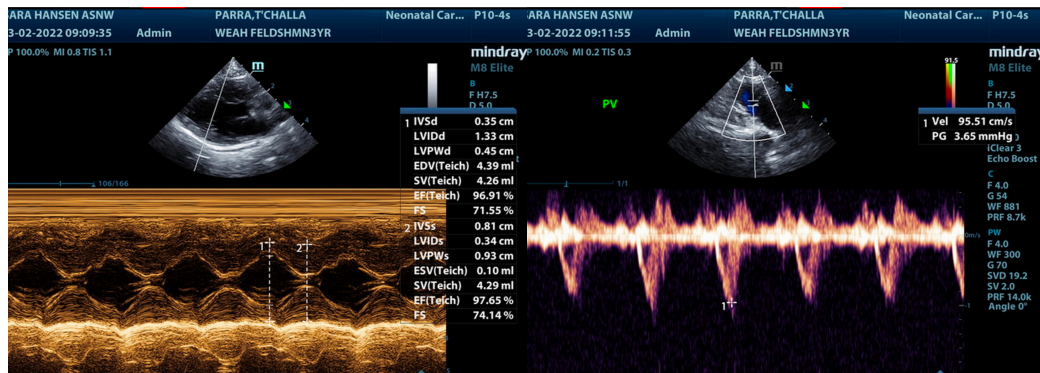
ARA HANSEN ASNW PARRA,T'CHALLA Neonatal Car... P10-4s
3-02-2022 09:09:35 Admin WEAH FELDSHMN3YR
P 100.0% MI 0.8 TIS 1.1
mindray
M8 Elite
B
F H7.5
D 5.0
106/166

| | | |
|---|---|---|
| 1 | IVSd | 0.35 cm |
| | LVIDd | 1.33 cm |
| | LVPWd | 0.45 cm |
| | EDV(Teich) | 4.39 ml |
| | SV(Teich) | 4.26 ml |
| | EF(Teich) | 96.91 % |
| | FS | 71.55 % |
| 2 | IVSs | 0.81 cm |
| | LVIDs | 0.34 cm |
| | LVPWs | 0.93 cm |
| | ESV(Teich) | 0.10 ml |
| | SV(Teich) | 4.29 ml |
| | EF(Teich) | 97.65 % |
| | FS | 74.14 % |

1 2

ARA HANSEN ASNW PARRA,T'CHALLA Neonatal Car... P10-4s
3-02-2022 09:11:55 Admin WEAH FELDSHMN3YR
P 100.0% MI 0.2 TIS 0.3
mindray
M8 Elite
PV
91.5
B
F H7.5
D 5.0
1 Vel 95.51 cm/s
PG 3.65 mmHg
iClear 3
Echo Boost
C
F 4.0
G 54
WF 881
PRF 8.7k
1/1
0m/s
PW
F 4.0
WF 300
G 70
SVD 19.2
SV 2.0
PRF 14.0k
Angle 0°
1